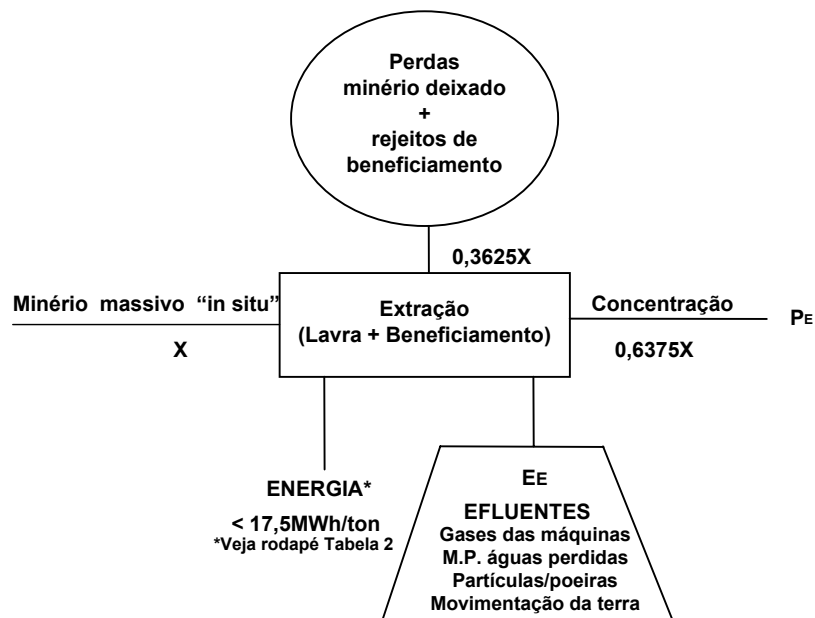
Perdas
minério deixado
+
rejeitos de
beneficiamento

0,3625X

Minério massivo "in situ"

X

Extração
(Lavra + Beneficiamento)

Concentração

0,6375X

$P_E$

ENERGIA*

< 17,5MWh/ton
*Veja rodapé Tabela 2

$E_E$

EFLUENTES
Gases das máquinas
M.P. águas perdidas
Partículas/poeiras
Movimentação da terra